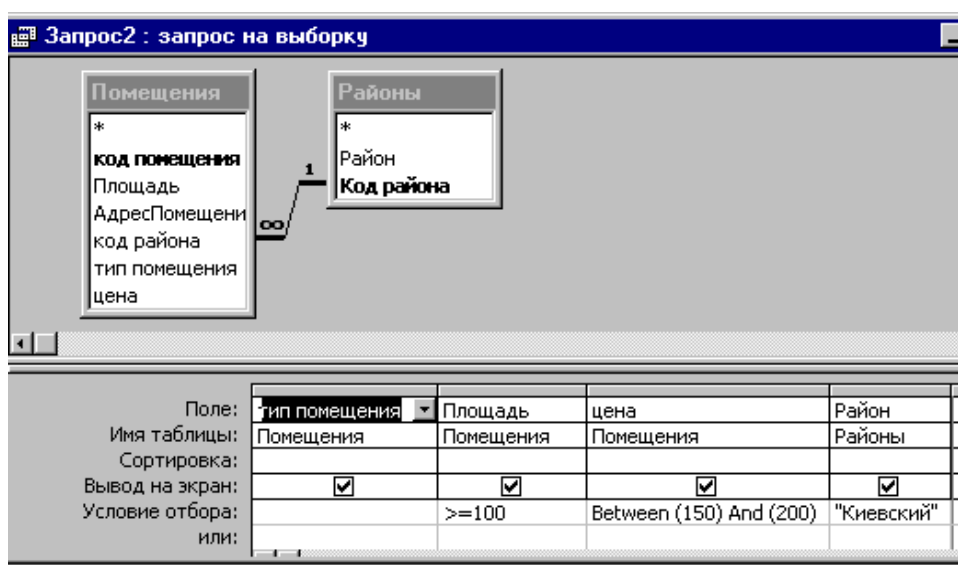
Запрос2 : запрос на выборку

Помещения
*
код помещения
Площадь
АдресПомещени
код района
тип помещения
цена

Районы
*
Район
Код района

1
∞

| Поле: | тип помещения | Площадь | цена | Район |
|---|---|---|---|---|
| Имя таблицы: | Помещения | Помещения | Помещения | Районы |
| Сортировка: | | | | |
| Вывод на экран: | ☑ | ☑ | ☑ | ☑ |
| Условие отбора: | | >=100 | Between (150) And (200) | "Киевский" |
| или: | | | | |